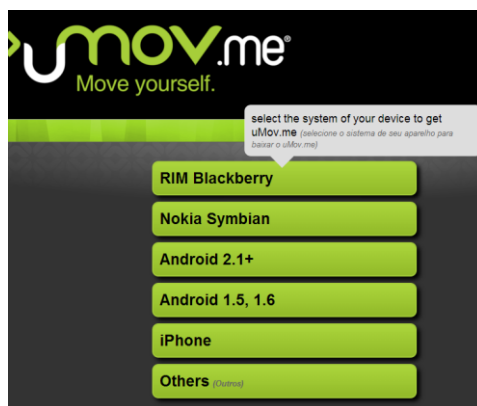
uMov.me®
Move yourself.

select the system of your device to get uMov.me (selecione o sistema de seu aparelho para baixar o uMov.me)

RIM Blackberry

Nokia Symbian

Android 2.1+

Android 1.5, 1.6

iPhone

Others (Outros)